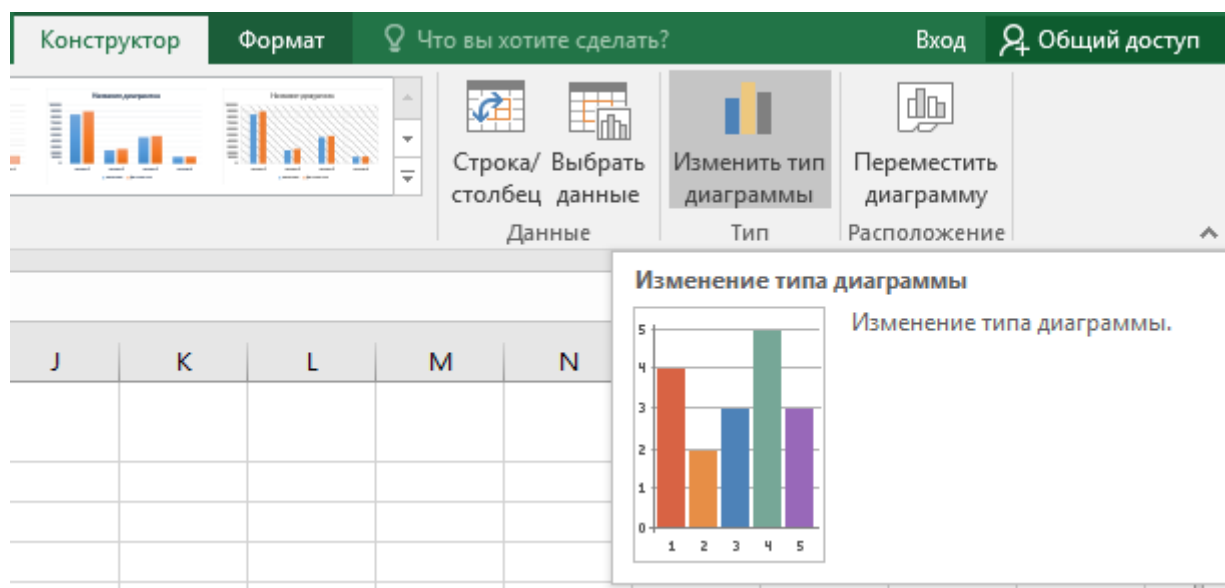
Конструктор Формат Что вы хотите сделать? Вход Общий доступ

Название диаграммы

Название диаграммы

Строка/ столбец

Выбрать данные

Данные

Изменить тип диаграммы

Тип

Переместить диаграмму

Расположение

J K L M N

Изменение типа диаграммы

Изменение типа диаграммы.

5 4 3 2 1 0

1 2 3 4 5